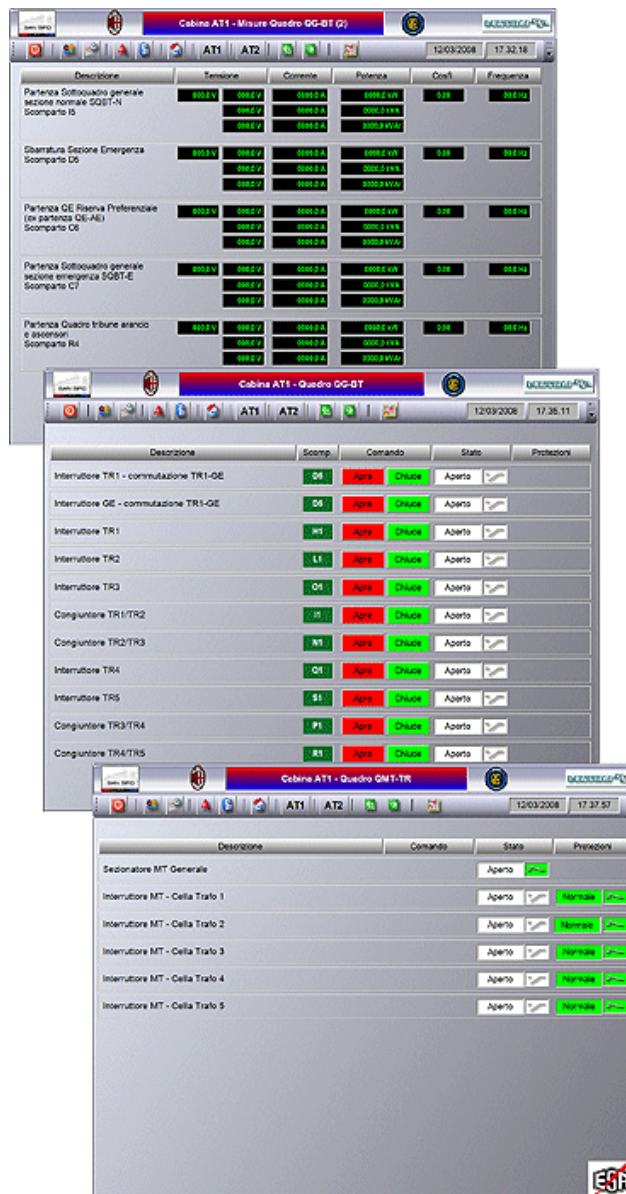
Cabina AT1 - Misure Quadro QG-BT (2)

AT1 AT2 12/03/2008 17.32.18

| Descrizione | Tensione | | Corrente | Potenza | Cosfi | Frequenza |
|---|---|---|---|---|---|---|
| Partenza Sottoquadro generale sezione normale SGBT-N Scomparto I5 | 000,0 V | 000,0 V | 00000,0 A | 00000,0 kW | 0,00 | 00,0 Hz |
| | | 000,0 V | 00000,0 A | 00000,0 kVA | | |
| | | 000,0 V | 00000,0 A | 00000,0 kVAr | | |
| Sbarratura Sezione Emergenza Scomparto D6 | 000,0 V | 000,0 V | 00000,0 A | 00000,0 kW | 0,00 | 00,0 Hz |
| | | 000,0 V | 00000,0 A | 00000,0 kVA | | |
| | | 000,0 V | 00000,0 A | 00000,0 kVAr | | |
| Partenza QE Riserva Preferenziale (ex partenza QE-AE) Scomparto C6 | 000,0 V | 000,0 V | 00000,0 A | 00000,0 kW | 0,00 | 00,0 Hz |
| | | 000,0 V | 00000,0 A | 00000,0 kVA | | |
| | | 000,0 V | 00000,0 A | 00000,0 kVAr | | |
| Partenza Sottoquadro generale sezione emergenza SGBT-E Scomparto C7 | 000,0 V | 000,0 V | 00000,0 A | 00000,0 kW | 0,00 | 00,0 Hz |
| | | 000,0 V | 00000,0 A | 00000,0 kVA | | |
| | | 000,0 V | 00000,0 A | 00000,0 kVAr | | |
| Partenza Quadro tribune arancio e ascensori Scomparto R4 | 000,0 V | 000,0 V | 00000,0 A | 00000,0 kW | 0,00 | 00,0 Hz |
| | | 000,0 V | 00000,0 A | 00000,0 kVA | | |
| | | 000,0 V | 00000,0 A | 00000,0 kVAr | | |

Cabina AT1 - Quadro QG-BT

AT1 AT2 12/03/2008 17.35.11

| Descrizione | Scomp. | Comando | | Stato | Protezioni |
|---|---|---|---|---|---|
| Interruttore TR1 - commutazione TR1-GE | D6 | Apre | Chiude | Aperto | |
| Interruttore GE - commutazione TR1-GE | D6 | Apre | Chiude | Aperto | |
| Interruttore TR1 | H1 | Apre | Chiude | Aperto | |
| Interruttore TR2 | L1 | Apre | Chiude | Aperto | |
| Interruttore TR3 | O1 | Apre | Chiude | Aperto | |
| Congiuntore TR1/TR2 | I1 | Apre | Chiude | Aperto | |
| Congiuntore TR2/TR3 | N1 | Apre | Chiude | Aperto | |
| Interruttore TR4 | Q1 | Apre | Chiude | Aperto | |
| Interruttore TR5 | S1 | Apre | Chiude | Aperto | |
| Congiuntore TR3/TR4 | P1 | Apre | Chiude | Aperto | |
| Congiuntore TR4/TR5 | R1 | Apre | Chiude | Aperto | |

Cabina AT1 - Quadro QMT-TR

AT1 AT2 12/03/2008 17.37.57

| Descrizione | Comando | Stato | Protezioni |
|---|---|---|---|
| Sezionatore MT Generale | | Aperto | |
| Interruttore MT - Cella Trafo 1 | | Aperto | Normale |
| Interruttore MT - Cella Trafo 2 | | Aperto | Normale |
| Interruttore MT - Cella Trafo 3 | | Aperto | Normale |
| Interruttore MT - Cella Trafo 4 | | Aperto | Normale |
| Interruttore MT - Cella Trafo 5 | | Aperto | Normale |